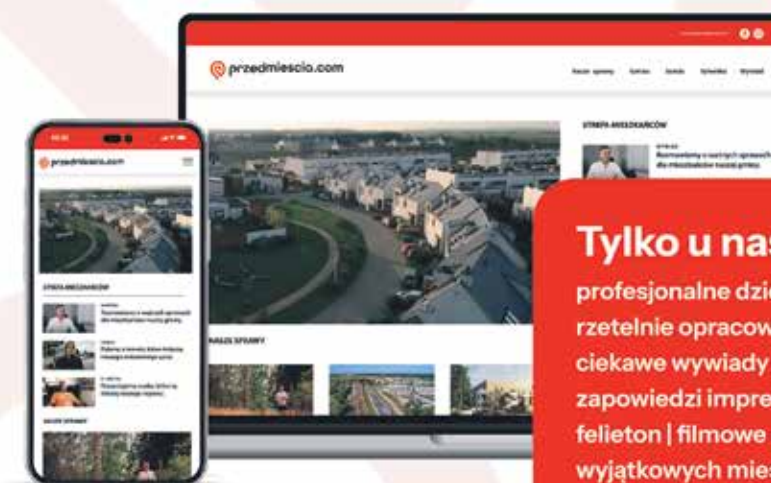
przedmiescie.com

przedmiescie.com

STREFA MIESZKAŃCÓW

NASZE SPRAWY

Tylko u nas

profesjonalne dzie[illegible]
rzetelnie opracow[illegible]
ciekawe wywiady
zapowiedzi impre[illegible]
felieton | filmowe
wyjątkowych mies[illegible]

przedmiescie.com

STREFA MIESZKAŃCÓW

NASZE SPRAWY